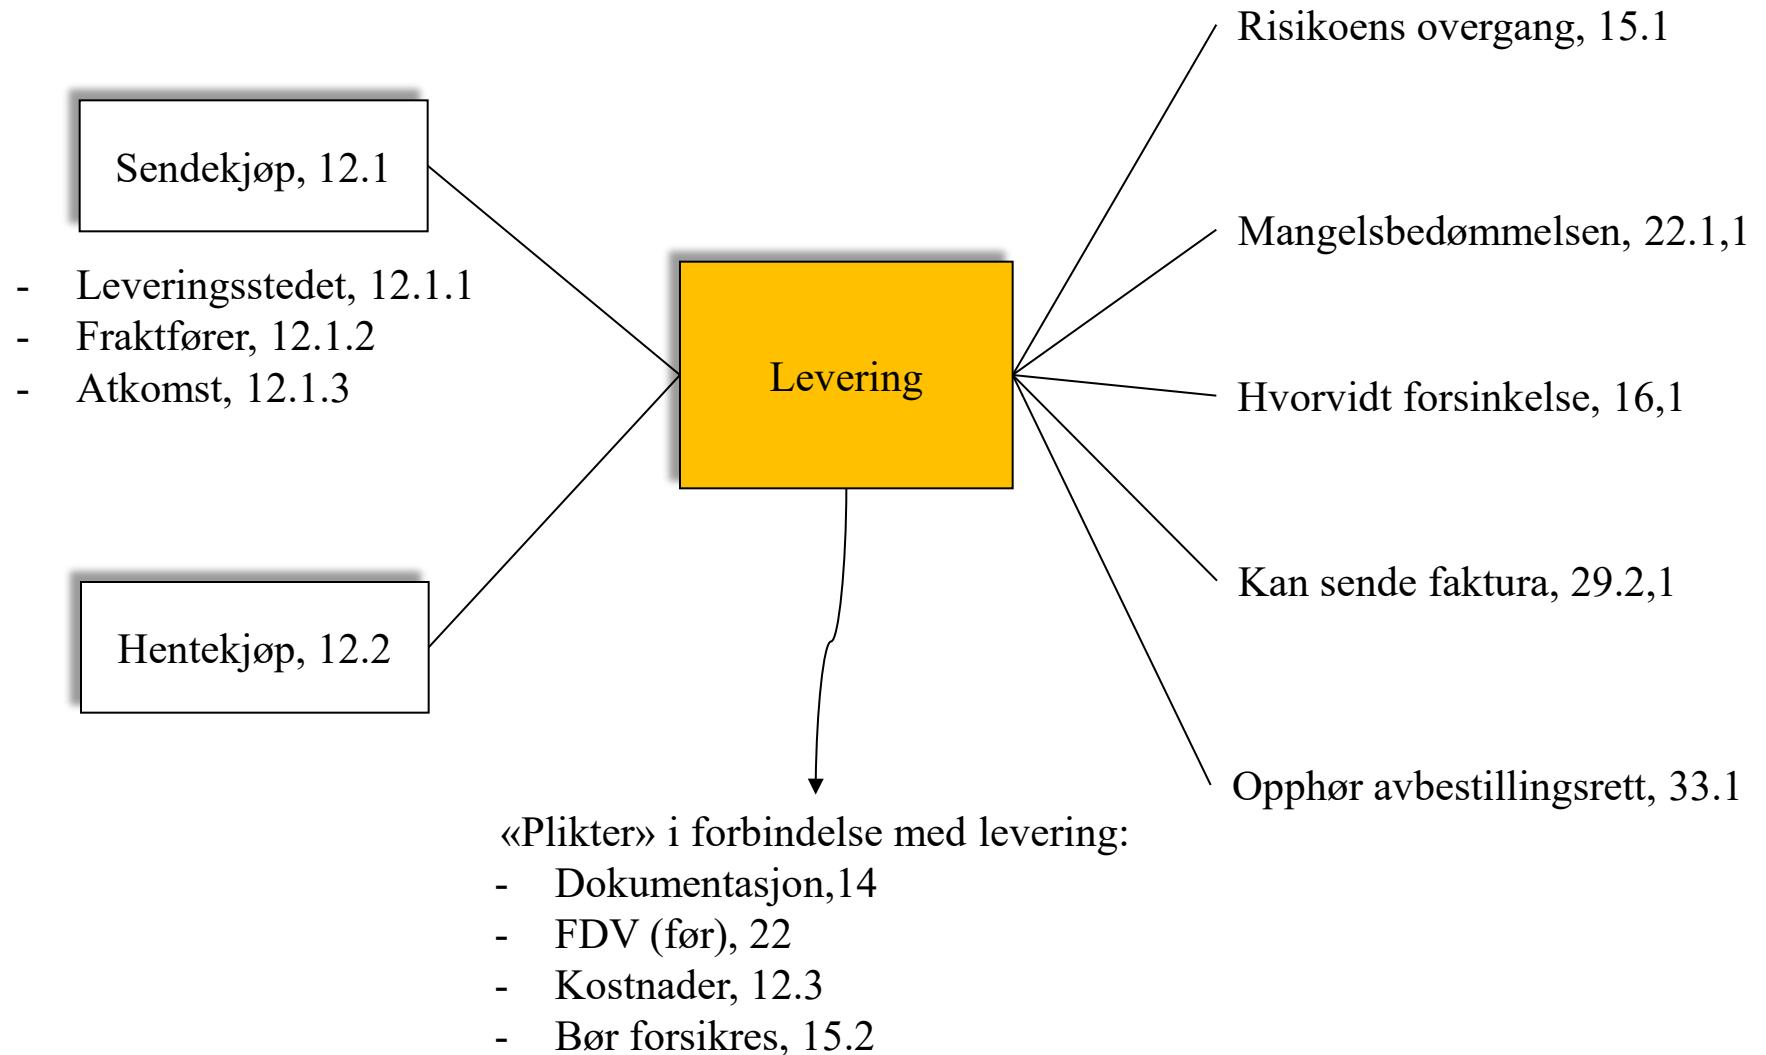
Sendekjøp, 12.1

- Leveringsstedet, 12.1.1
- Fraktfører, 12.1.2
- Atkomst, 12.1.3

Hentekjøp, 12.2

Levering

Risikoens overgang, 15.1

Mangelsbedømmelsen, 22.1,1

Hvorvidt forsinkelse, 16,1

Kan sende faktura, 29.2,1

Opphør avbestillingsrett, 33.1

«Plikter» i forbindelse med levering:
- Dokumentasjon,14
- FDV (før), 22
- Kostnader, 12.3
- Bør forsikres, 15.2